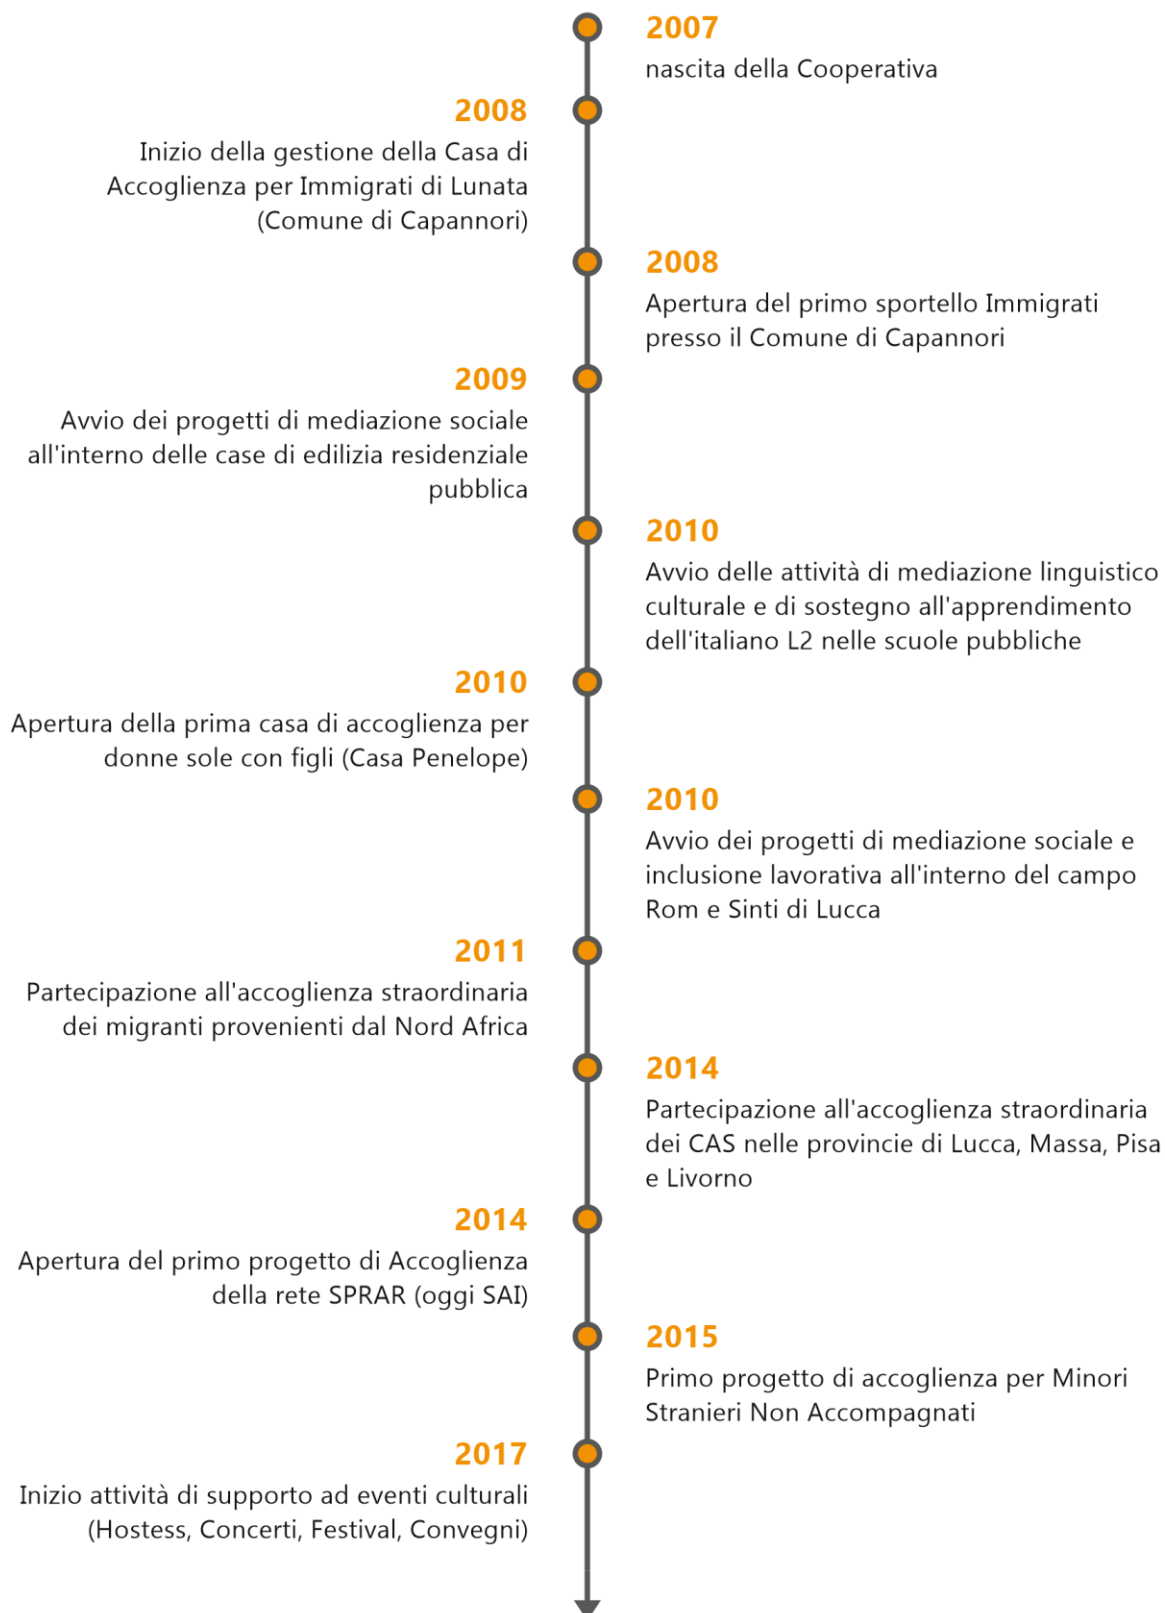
2007
nascita della Cooperativa

2008
Inizio della gestione della Casa di Accoglienza per Immigrati di Lunata (Comune di Capannori)

2008
Apertura del primo sportello Immigrati presso il Comune di Capannori

2009
Avvio dei progetti di mediazione sociale all'interno delle case di edilizia residenziale pubblica

2010
Avvio delle attività di mediazione linguistico culturale e di sostegno all'apprendimento dell'italiano L2 nelle scuole pubbliche

2010
Apertura della prima casa di accoglienza per donne sole con figli (Casa Penelope)

2010
Avvio dei progetti di mediazione sociale e inclusione lavorativa all'interno del campo Rom e Sinti di Lucca

2011
Partecipazione all'accoglienza straordinaria dei migranti provenienti dal Nord Africa

2014
Partecipazione all'accoglienza straordinaria dei CAS nelle provincie di Lucca, Massa, Pisa e Livorno

2014
Apertura del primo progetto di Accoglienza della rete SPRAR (oggi SAI)

2015
Primo progetto di accoglienza per Minori Stranieri Non Accompagnati

2017
Inizio attività di supporto ad eventi culturali (Hostess, Concerti, Festival, Convegni)